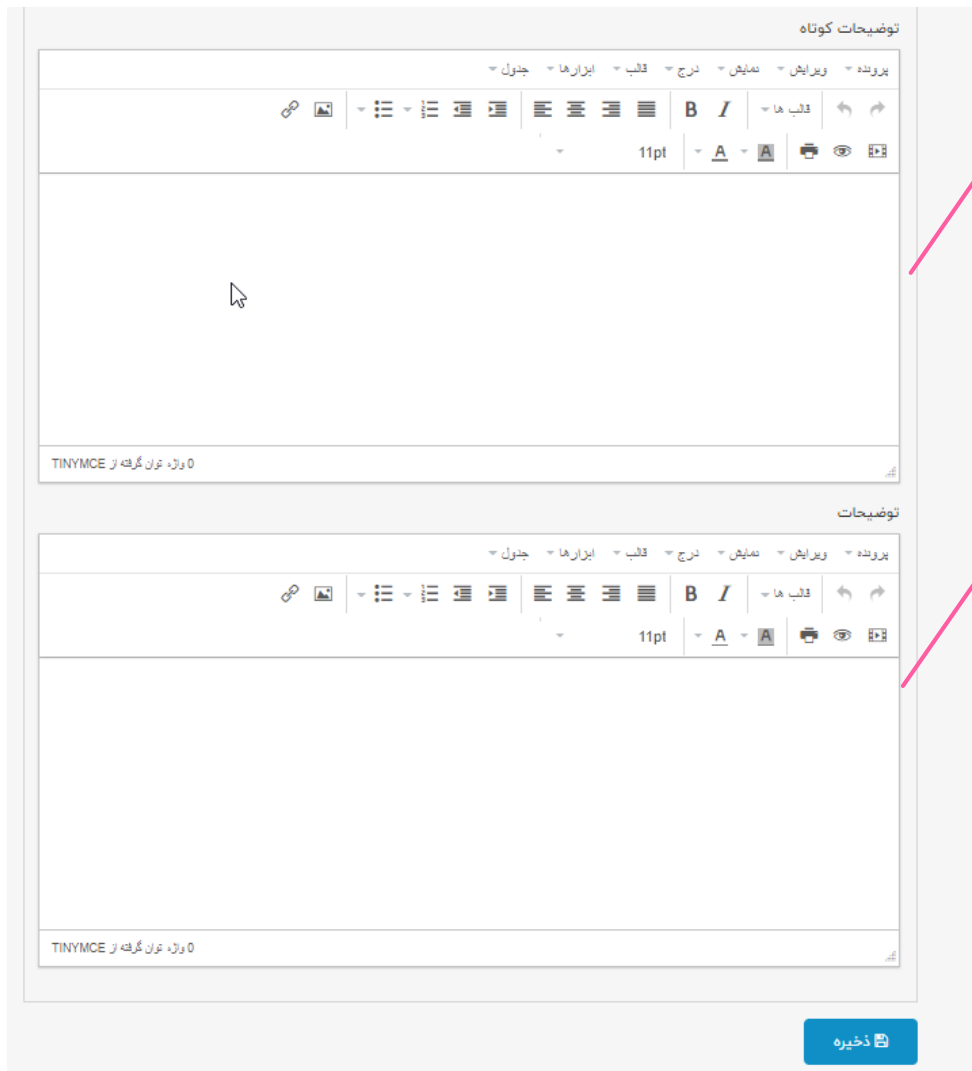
توضیحات کوتاه

پرونده ویرایش نمایش درج قالب ابزارها جدول

قالب ها B I

11pt A A

0 واژه توان گرفته از TINYMCE

توضیحات

پرونده ویرایش نمایش درج قالب ابزارها جدول

قالب ها B I

11pt A A

0 واژه توان گرفته از TINYMCE

ذخیره